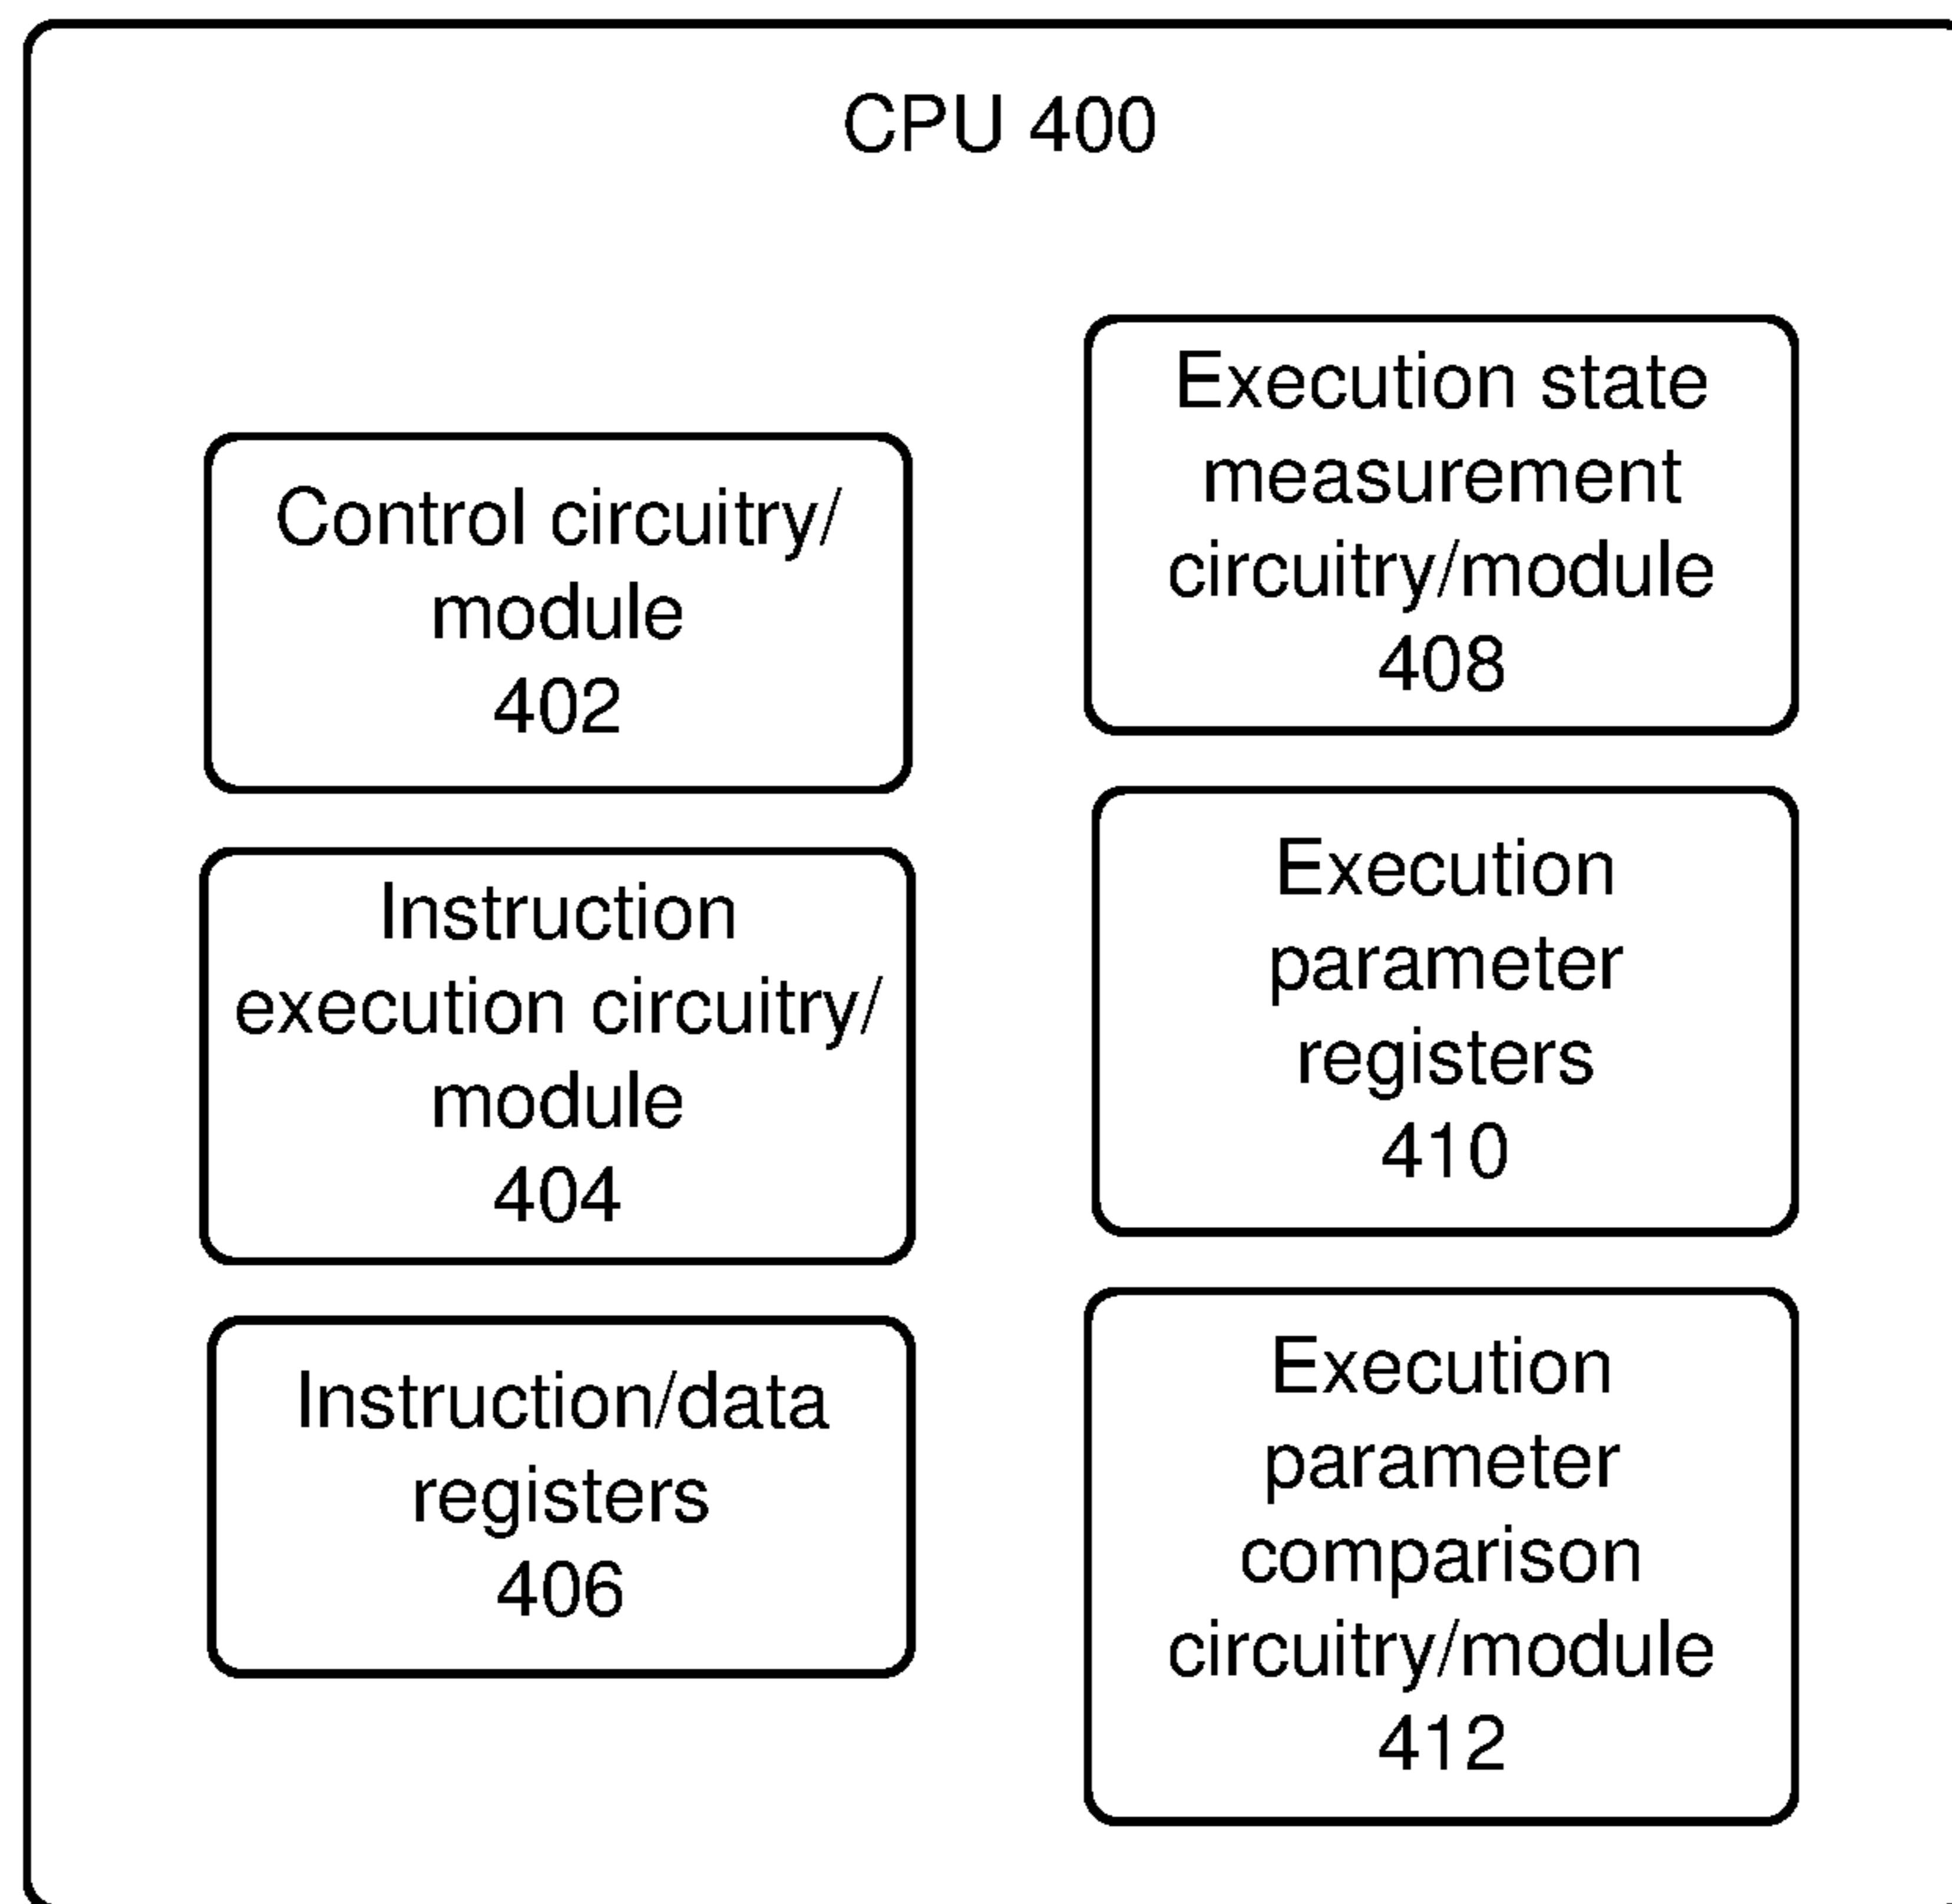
CPU 400

Control circuitry/ module
402

Instruction execution circuitry/ module
404

Instruction/data registers
406

Execution state measurement circuitry/module
408

Execution parameter registers
410

Execution parameter comparison circuitry/module
412